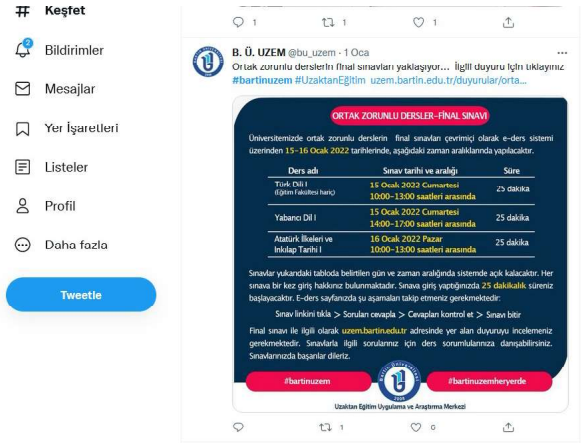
Keşfet

Bildirimler

Mesajlar

Yer İşaretleri

Listeler

Profil

Daha fazla

Tweetle

1 1 1

B. Ü. UZEM @bu_uzem · 1 Oca

Ortak zorunlu derslerin final sınavları yaklaşıyor... İlgili duyuru için tıklayınız #bartinuzem #UzaktanEğitim uzem.bartin.edu.tr/duyurular/orta...

ORTAK ZORUNLU DERSLER–FİNAL SINAVI

Üniversitemizde ortak zorunlu derslerin final sınavları çevrimiçi olarak e-ders sistemi üzerinden 15-16 Ocak 2022 tarihlerinde, aşağıdaki zaman aralıklarında yapılacaktır.

| Ders adı | Sınav tarihi ve aralığı | Süre |
|---|---|---|
| Türk Dili I (Eğitim Fakültesi hariç) | 15 Ocak 2022 Cumartesi 10:00–13:00 saatleri arasında | 25 dakika |
| Yabancı Dil I | 15 Ocak 2022 Cumartesi 14:00–17:00 saatleri arasında | 25 dakika |
| Atatürk İlkeleri ve İnkılap Tarihi I | 16 Ocak 2022 Pazar 10:00–13:00 saatleri arasında | 25 dakika |

Sınavlar yukarıdaki tabloda belirtilen gün ve zaman aralığında sistemde açık kalacaktır. Her sınava bir kez giriş hakkınız bulunmaktadır. Sınava giriş yaptığınızda 25 dakikalık süreniz başlayacaktır. E-ders sayfanızda şu aşamaları takip etmeniz gerekmektedir:

Sınav linkini tıkla > Soruları cevapla > Cevapları kontrol et > Sınavı bitir

Final sınavı ile ilgili olarak uzem.bartin.edu.tr adresinde yer alan duyuruyu incelemeniz gerekmektedir. Sınavlarla ilgili sorularınız için ders sorumlularınıza danışabilirsiniz. Sınavlarınızda başarılar dileriz.

#bartinuzem

#bartinuzemheryerde

Uzaktan Eğitim Uygulama ve Araştırma Merkezi

1 1